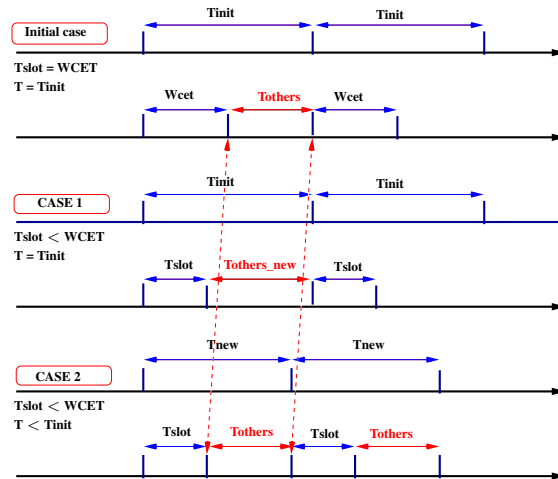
Initial case

Tinit

Tinit

Tslot = WCET
T = Tinit

Wcet

Tothers

Wcet

CASE 1

Tinit

Tinit

Tslot < WCET
T = Tinit

Tslot

Tothers_new

Tslot

CASE 2

Tnew

Tnew

Tslot < WCET
T < Tinit

Tslot

Tothers

Tslot

Tothers